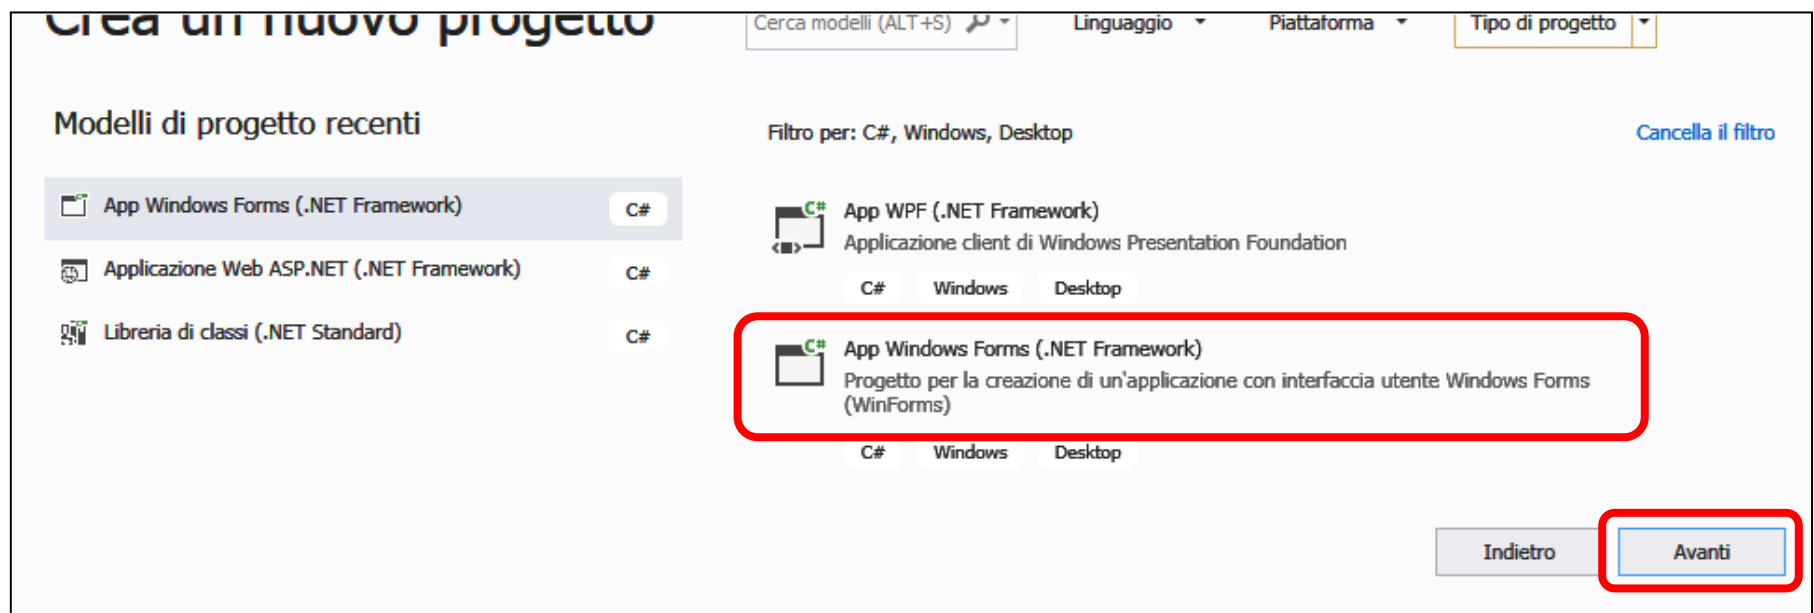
Crea un nuovo progetto

Cerca modelli (ALT+S)

Linguaggio

Piattaforma

Tipo di progetto

Modelli di progetto recenti

App Windows Forms (.NET Framework) C#

Applicazione Web ASP.NET (.NET Framework) C#

Libreria di classi (.NET Standard) C#

Filtro per: C#, Windows, Desktop

Cancella il filtro

App WPF (.NET Framework)
Applicazione client di Windows Presentation Foundation
C# Windows Desktop

App Windows Forms (.NET Framework)
Progetto per la creazione di un'applicazione con interfaccia utente Windows Forms (WinForms)
C# Windows Desktop

Indietro

Avanti